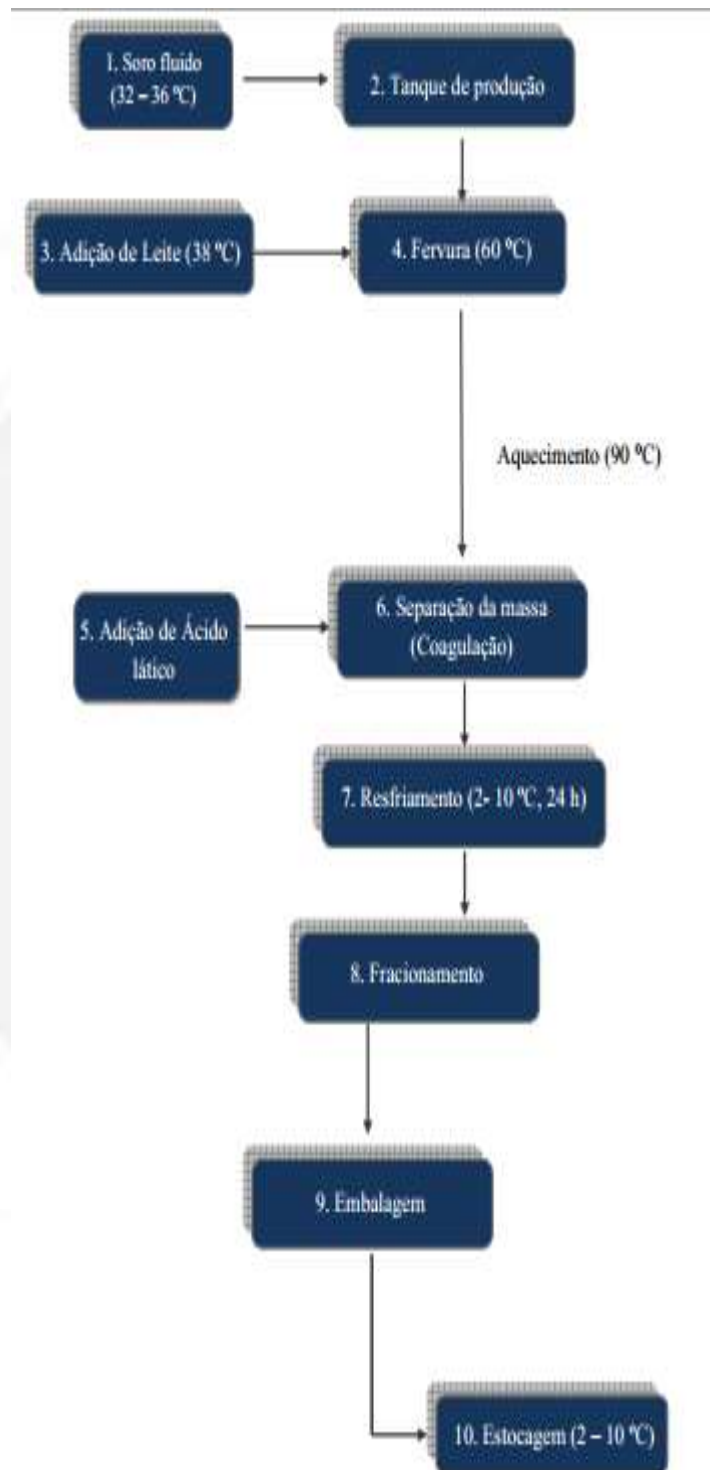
1. Soro fluido (32 – 36 ºC)

2. Tanque de produção

3. Adição de Leite (38 ºC)

4. Fervura (60 ºC)

Aquecimento (90 ºC)

5. Adição de Ácido lático

6. Separação da massa (Coagulação)

7. Resfriamento (2- 10 ºC, 24 h)

8. Fracionamento

9. Embalagem

10. Estocagem (2 – 10 ºC)